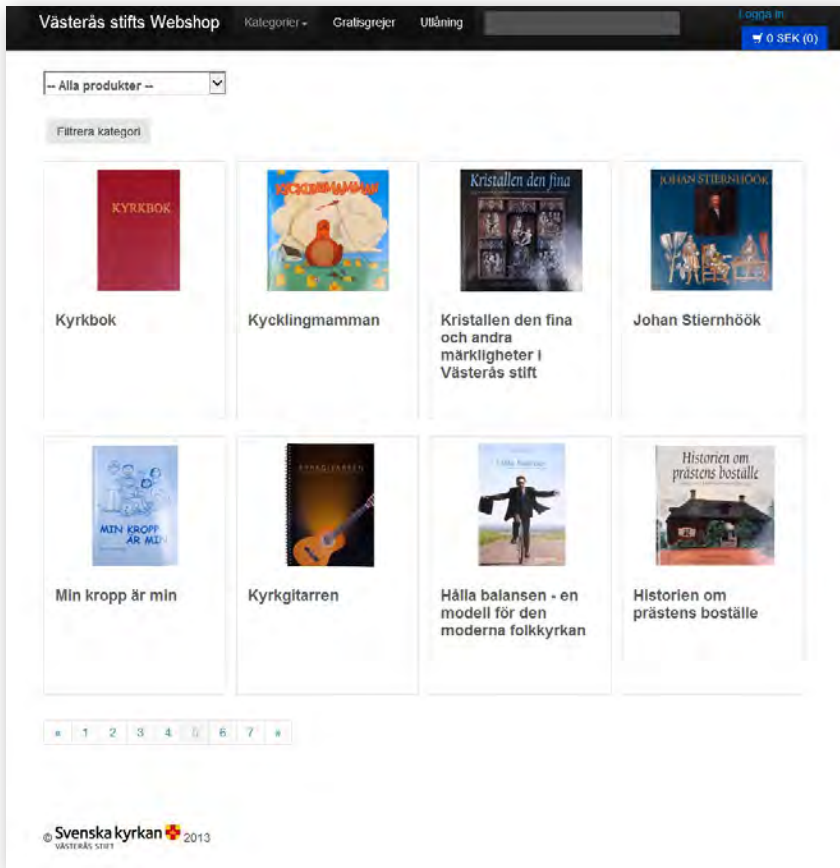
Västerås stifts Webshop Kategorier Gratisgrejer Utlåning Logga in 0 SEK (0)

-- Alla produkter --

Filtrera kategori

KYRKBOK

Kyrkbok

KYCKLINGMAMMAN

Kycklingmamman

Kristallen den fina

Kristallen den fina och andra märkligheter i Västerås stift

JOHAN STIERNHÖÖK

Johan Stiernhöök

MIN KROPP ÄR MIN

Min kropp är min

KYRKGITARREN

Kyrkgitarren

Hålla balansen

Hålla balansen - en modell för den moderna folkkyrkan

Historien om prästens boställe

Historien om prästens boställe

« 1 2 3 4 5 6 7 »

© Svenska kyrkan VÄSTERÅS STIFT 2013